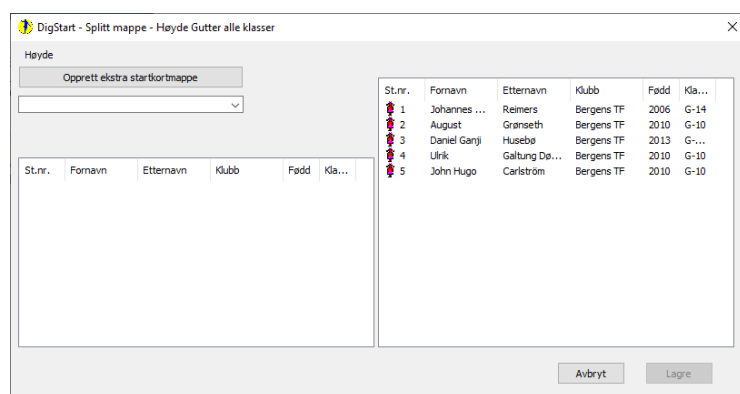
DigStart - Splitt mappe - Høyde Gutter alle klasser

Høyde

Opprett ekstra startkortmappe

| St.nr. | Fornavn | Etternavn | Klubb | Født | Kla... |
|---|---|---|---|---|---|

| St.nr. | Fornavn | Etternavn | Klubb | Født | Kla... |
|---|---|---|---|---|---|
| 1 | Johannes ... | Reimers | Bergens TF | 2006 | G-14 |
| 2 | August | Grønseth | Bergens TF | 2010 | G-10 |
| 3 | Daniel Ganji | Husebø | Bergens TF | 2013 | G-... |
| 4 | Ulrik | Galtung Dø... | Bergens TF | 2010 | G-10 |
| 5 | John Hugo | Carlström | Bergens TF | 2010 | G-10 |

Avbryt

Lagre